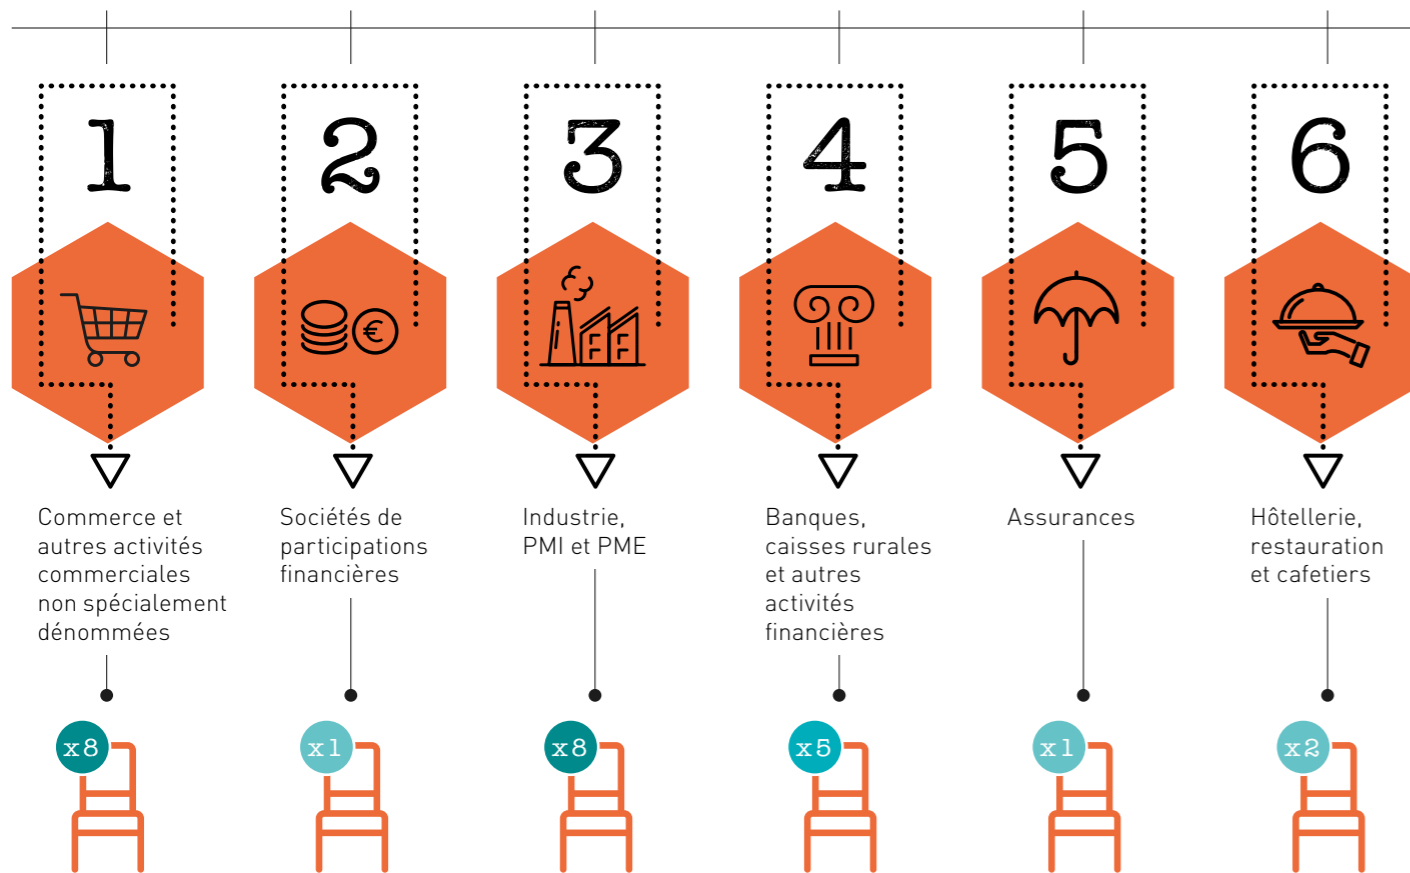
1

Commerce et autres activités commerciales non spécialement dénommées

x8

2

Sociétés de participations financières

x1

3

Industrie, PMI et PME

x8

4

Banques, caisses rurales et autres activités financières

x5

5

Assurances

x1

6

Hôtellerie, restauration et cafetiers

x2